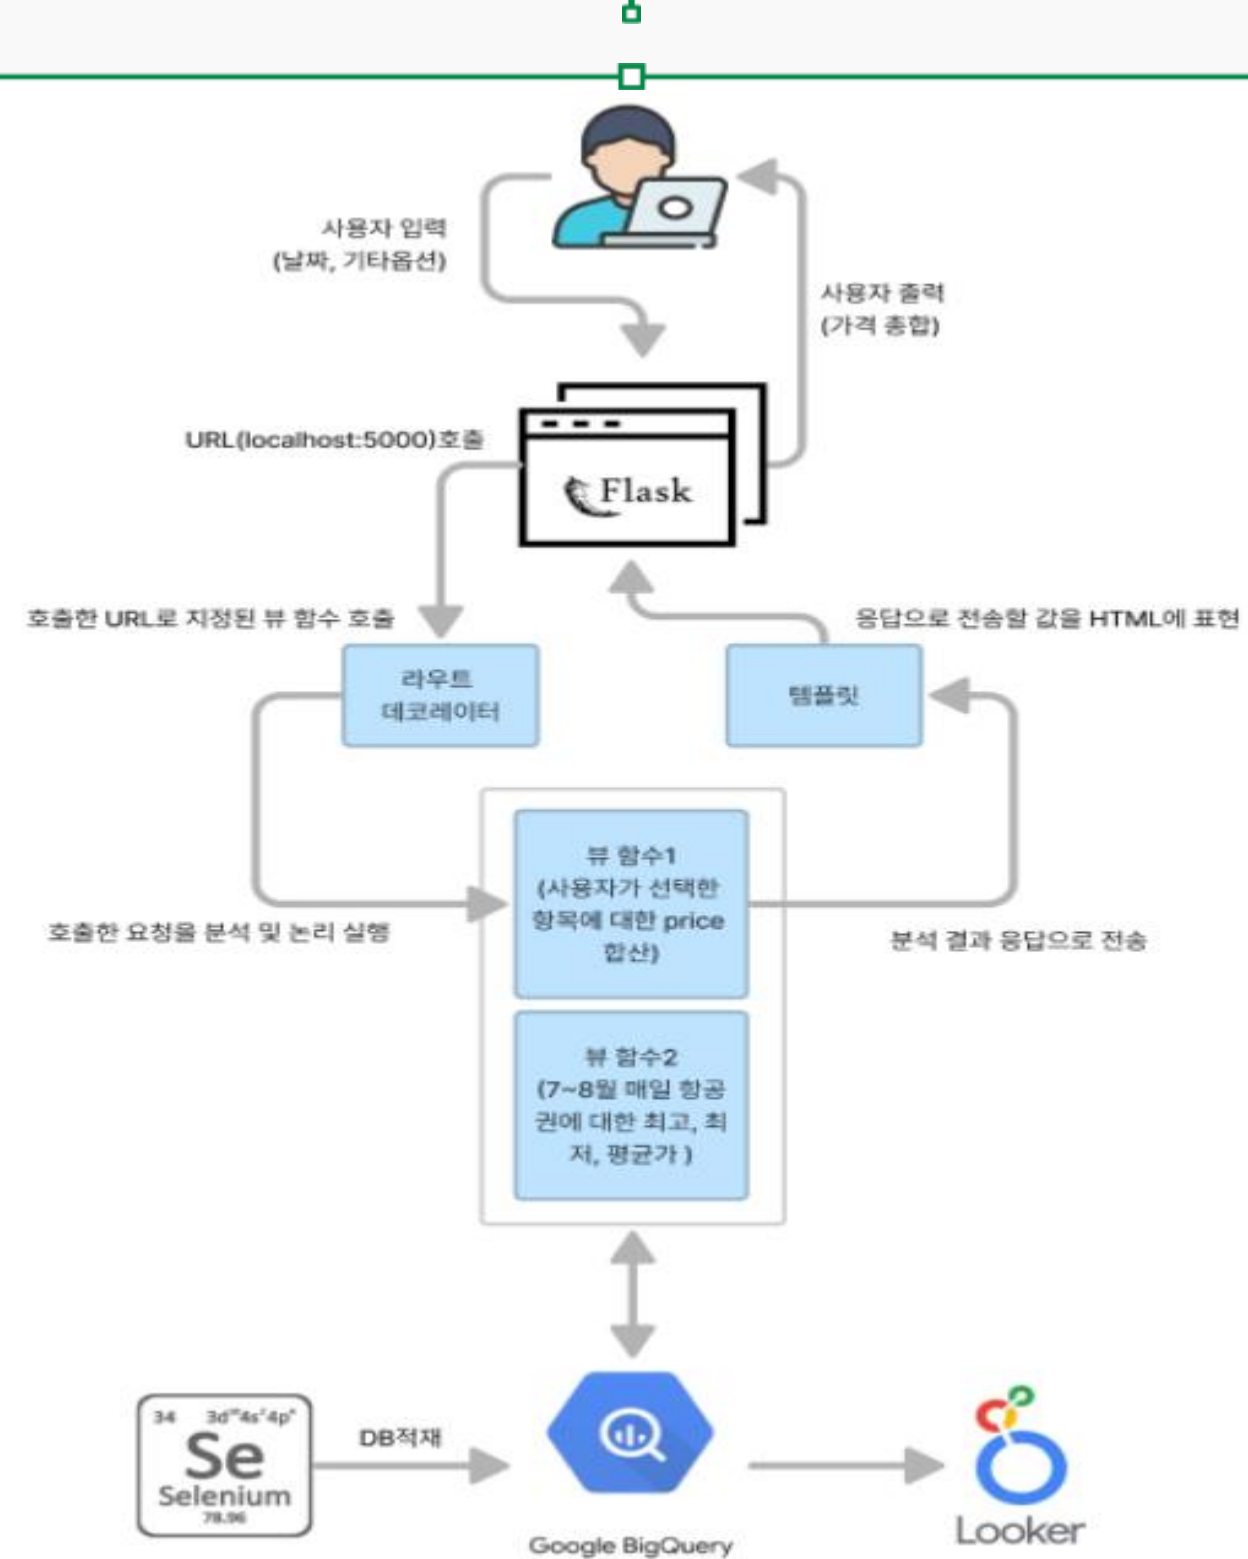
사용자 입력
(날짜, 기타옵션)

사용자 출력
(가격 총합)

URL(localhost:5000)호출

Flask

호출한 URL로 지정된 뷰 함수 호출

응답으로 전송할 값을 HTML에 표현

라우트
데코레이터

템플릿

뷰 함수1
(사용자가 선택한 항목에 대한 price 합산)

호출한 요청을 분석 및 논리 실행

분석 결과 응답으로 전송

뷰 함수2
(7~8월 매일 항공권에 대한 최고, 최저, 평균가 )

34 $3d^{10}4s^{2}4p^{4}$
Se
Selenium
78.96

DB적재

Google BigQuery

Looker